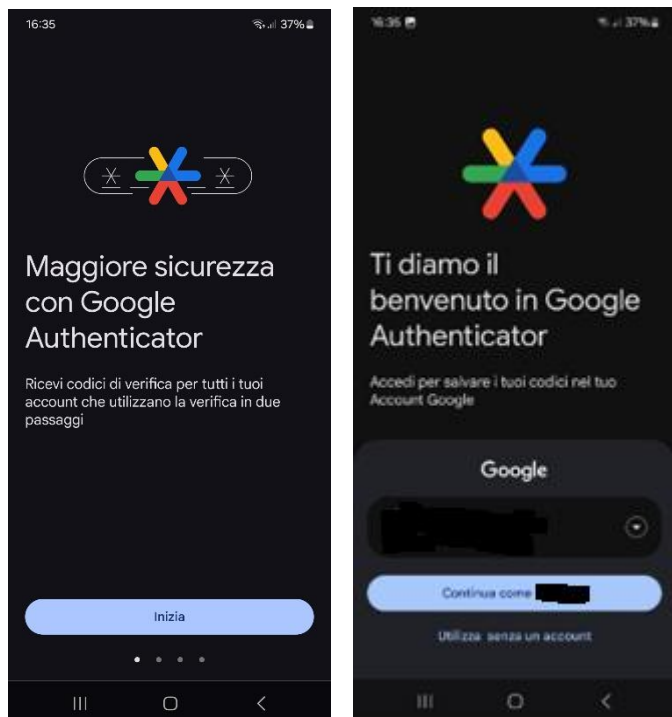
16:35

37%

Maggiore sicurezza con Google Authenticator

Ricevi codici di verifica per tutti i tuoi account che utilizzano la verifica in due passaggi

Inizia

16:35

37%

Ti diamo il benvenuto in Google Authenticator

Accedi per salvare i tuoi codici nel tuo Account Google

Google

Continua come

Utilizza senza un account